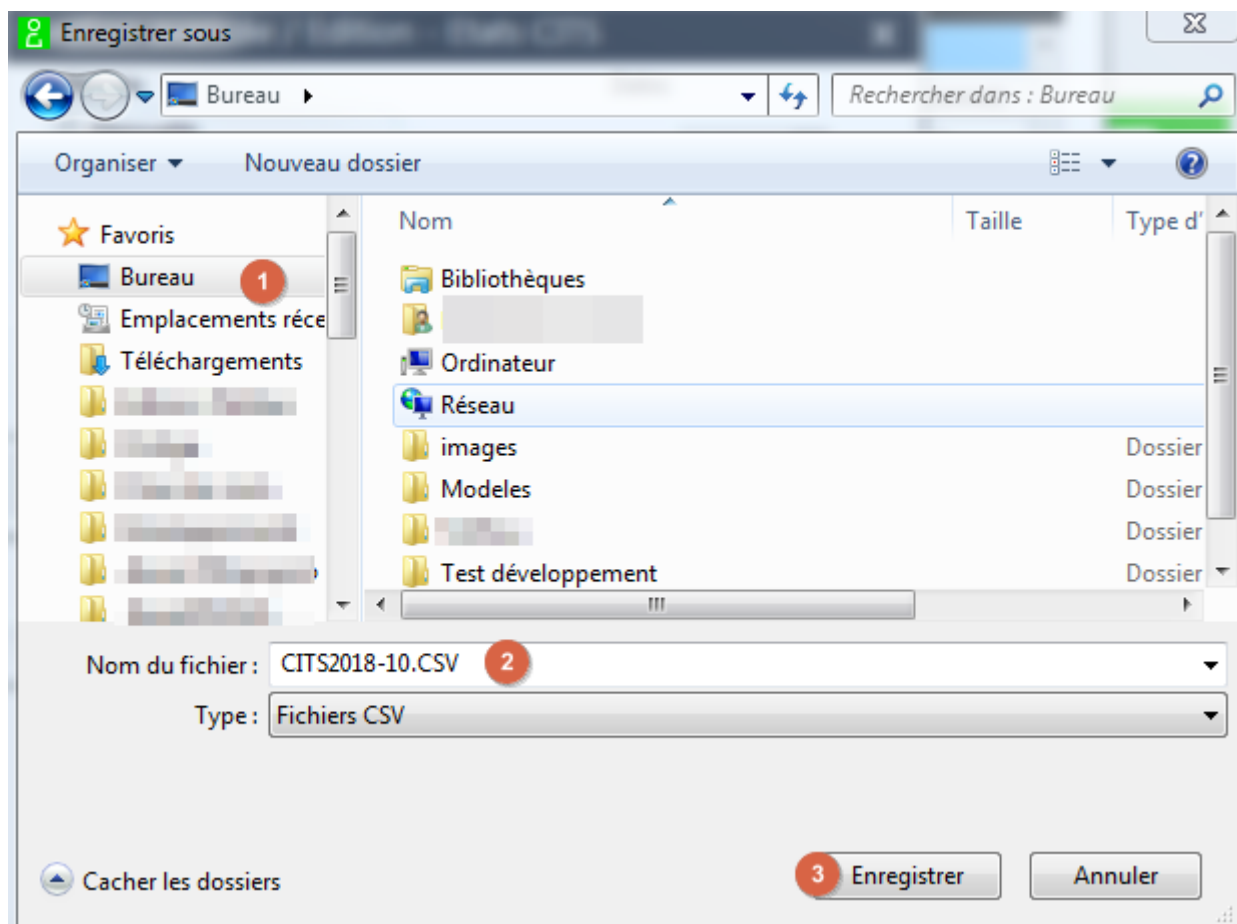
Enregistrer sous

Bureau ▸

Rechercher dans : Bureau

Organiser ▾ Nouveau dossier

Favoris
Bureau 1
Emplacements réce
Téléchargements
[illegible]
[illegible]
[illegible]
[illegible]
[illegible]
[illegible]

| Nom | Taille | Type d' |
|---|---|---|
| Bibliothèques | | |
| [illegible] | | |
| Ordinateur | | |
| Réseau | | |
| images | | Dossier |
| Modeles | | Dossier |
| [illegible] | | Dossier |
| Test développement | | Dossier |

Nom du fichier : CITS2018-10.CSV 2
Type : Fichiers CSV

Cacher les dossiers

3 Enregistrer Annuler